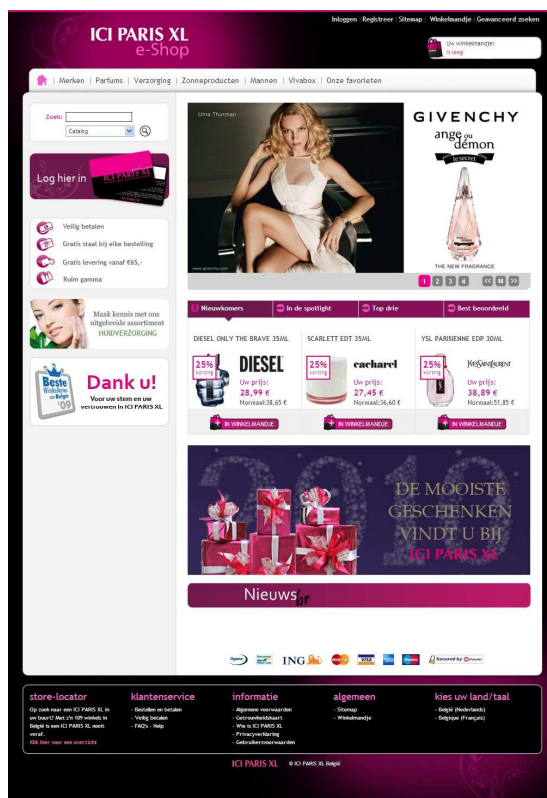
Inloggen | Registreer | Sitemap | Winkelmandje | Geavanceerd zoeken

ICI PARIS XL
e-Shop

Uw winkelmandje:
is leeg

Merken | Parfums | Verzorging | Zonneproducten | Mannen | Vivabox | Onze favorieten

Zoek:
Catalog

Log hier in

Veilig betalen
Gratis staal bij elke bestelling
Gratis levering vanaf €65,-
Ruim gamma

Maak kennis met ons uitgebreide assortiment HUIDVERZORGING

Beste Winkeliers van België '09
Dank u!
Voor uw stem en uw vertrouwen in ICI PARIS XL

Uma Thurman
GIVENCHY
ange ou démon
le secret
THE NEW FRAGRANCE
1 2 3 4

Nieuwkomers | In de spotlight | Top drie | Best beoordeeld

DIESEL ONLY THE BRAVE 35ML
DIESEL
25% korting
Uw prijs:
28,99 €
Normaal:38,65 €
IN WINKELMANDJE

SCARLETT EDT 35ML
cacharel
25% korting
Uw prijs:
27,45 €
Normaal:36,60 €
IN WINKELMANDJE

YSL PARISIENNE EDP 30ML
YVES SAINT LAURENT
25% korting
Uw prijs:
38,89 €
Normaal:51,85 €
IN WINKELMANDJE

2010
DE MOOISTE GESCHENKEN VINDT U BIJ ICI PARIS XL

Nieuwsbr

ING

store-locator
Op zoek naar een ICI PARIS XL in uw buurt? Met z'n 109 winkels in België is een ICI PARIS XL nooit veraf.
Klik hier voor een overzicht

klantenservice
- Bestellen en betalen
- Veilig betalen
- FAQ's - Help

informatie
- Algemene voorwaarden
- Getrouwheidskaart
- Wie is ICI PARIS XL
- Privacyverklaring
- Gebruikersvoorwaarden

algemeen
- Sitemap
- Winkelmandje

kies uw land/taal
- België (Nederlands)
- Belgique (Français)

ICI PARIS XL © ICI PARIS XL België